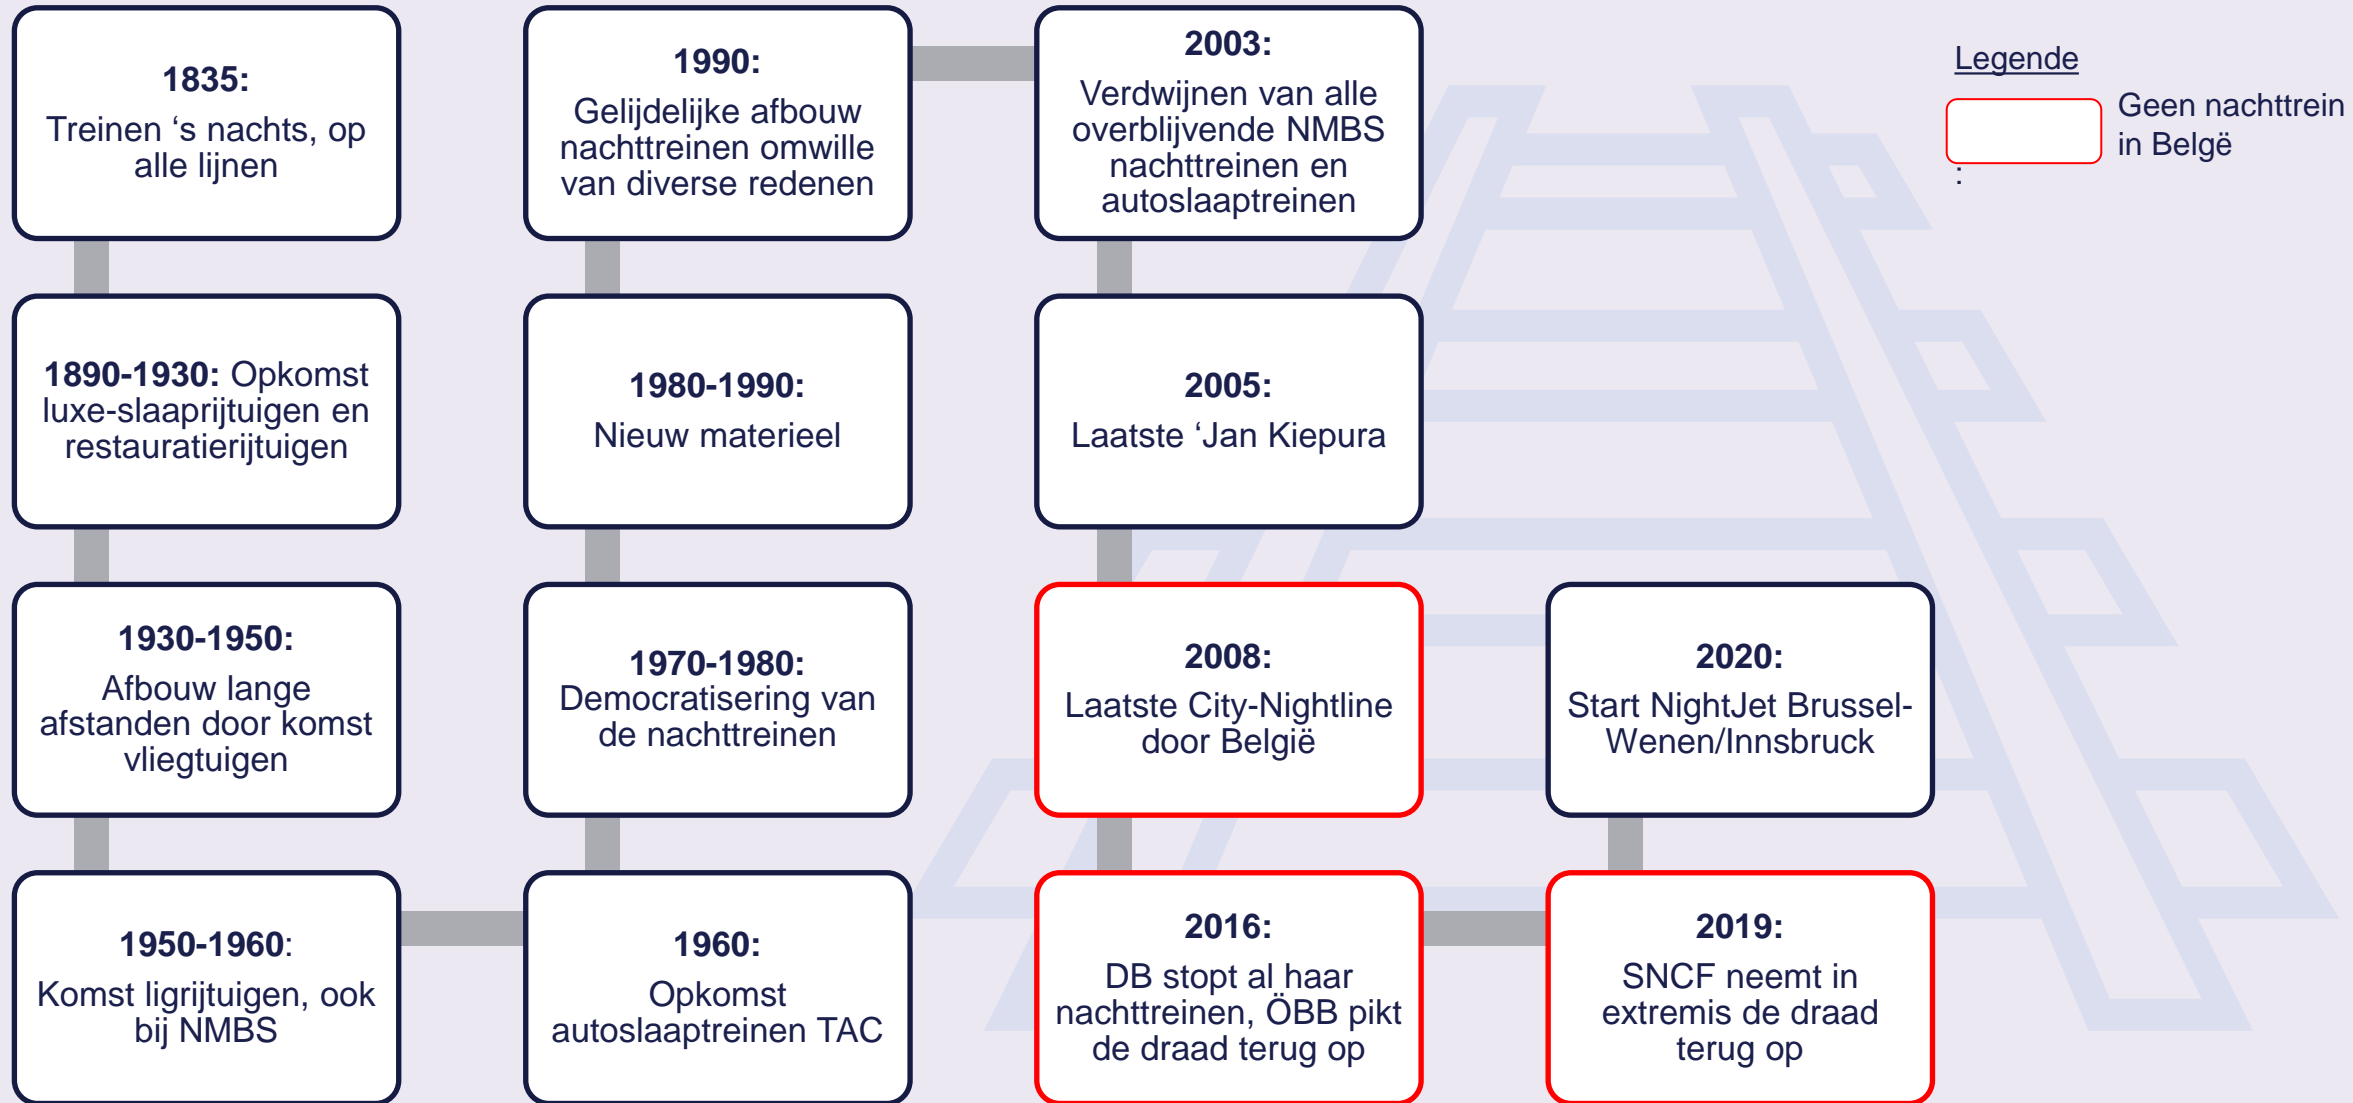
**1835:**
Treinen ‘s nachts, op alle lijnen

**1890-1930:** Opkomst luxe-slaaprijtuigen en restauratierijtuigen

**1930-1950:**
Afbouw lange afstanden door komst vliegtuigen

**1950-1960**:
Komst ligrijtuigen, ook bij NMBS

**1960:**
Opkomst autoslaaptreinen TAC

**1970-1980:**
Democratisering van de nachttreinen

**1980-1990:**
Nieuw materieel

**1990:**
Gelijdelijke afbouw nachttreinen omwille van diverse redenen

**2003:**
Verdwijnen van alle overblijvende NMBS nachttreinen en autoslaaptreinen

**2005:**
Laatste ‘Jan Kiepura

**2008:**
Laatste City-Nightline door België

**2016:**
DB stopt al haar nachttreinen, ÖBB pikt de draad terug op

**2019:**
SNCF neemt in extremis de draad terug op

**2020:**
Start NightJet Brussel-Wenen/Innsbruck

Legende
: Geen nachttrein in Belgë